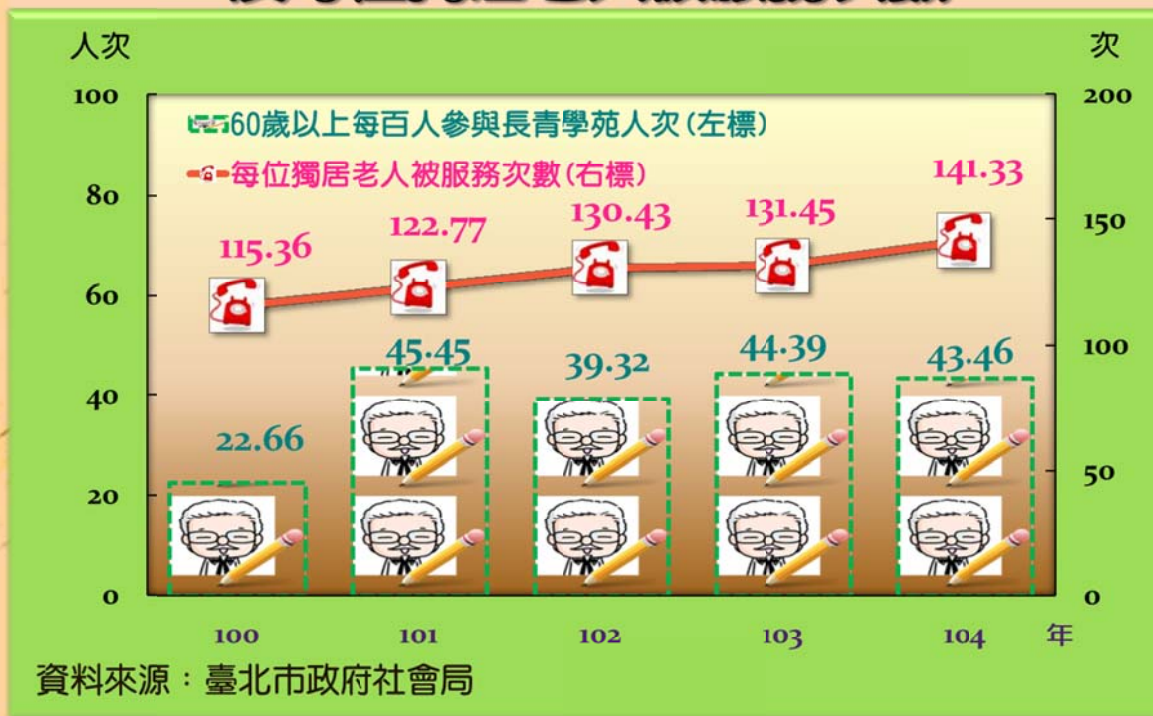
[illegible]

人次

次

100
80
60
40
20
0

200
150
100
50
0

60歲以上每百人參與長青學苑人次(左標)

每位獨居老人被服務次數(右標)

115.36
122.77
130.43
131.45
141.33

22.66
45.45
39.32
44.39
43.46

100
101
102
103
104
年

資料來源：臺北市政府社會局